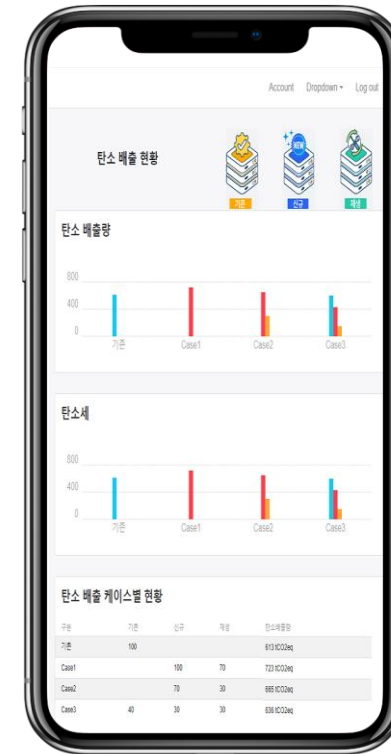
Account Dropdown ▾ Log out

탄소 배출 현황

기존 신규 매생

탄소 배출량

800
400
0

기존 Case1 Case2 Case3

탄소세

800
400
0

기존 Case1 Case2 Case3

탄소 배출 케이스별 현황

| 구분 | 기존 | 신규 | 매생 | 탄소배출량 |
|---|---|---|---|---|
| 기존 | 100 | | | 613 tCO2eq |
| Case1 | | 100 | 70 | 723 tCO2eq |
| Case2 | | 70 | 30 | 665 tCO2eq |
| Case3 | 40 | 30 | 30 | 638 tCO2eq |